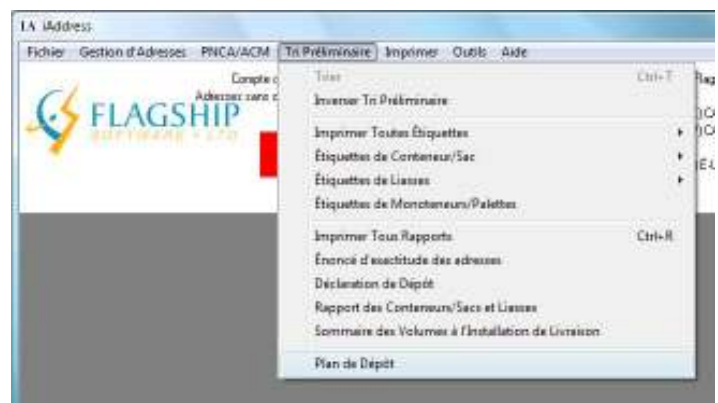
iAddress

Fichier Gestion d'Adresses PNCA/ACM Tri Préliminaire Imprimer Outils Aide

Compte c
Adresses sans c

FLAGSHIP
SOFTWARE • LTD

Trier Ctrl+T
Inverser Tri Préliminaire

Imprimer Toutes Étiquettes
Étiquettes de Conteneur/Sac
Étiquettes de Liasses
Étiquettes de Monoteneurs/Palettes

Imprimer Tous Rapports Ctrl+R
Énoncé d'exactitude des adresses
Déclaration de Dépôt
Rapport des Conteneurs/Sacs et Liasses
Sommaire des Volumes à l'Installation de Livraison

Plan de Dépôt